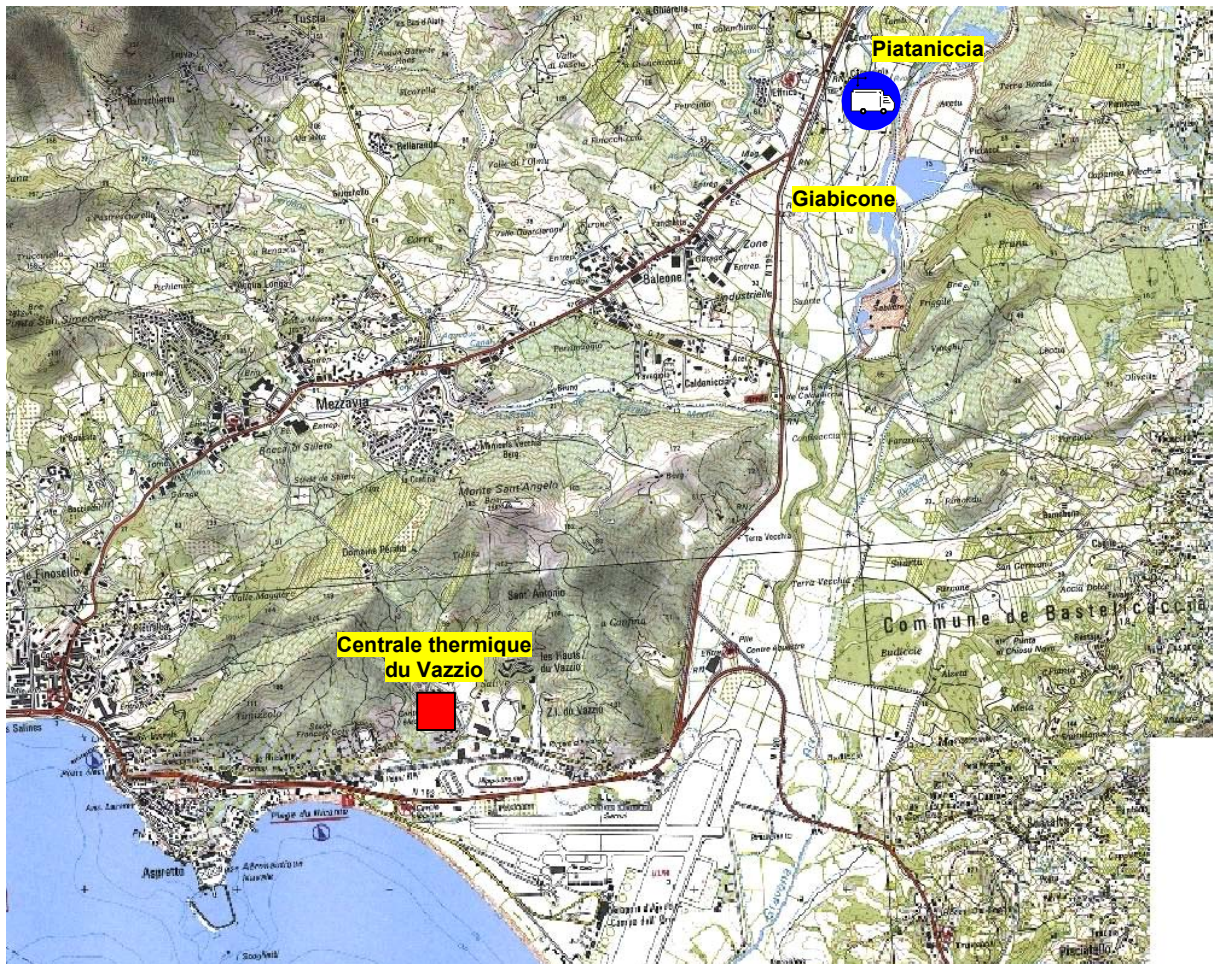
Piataniccia

Giabicone

Centrale thermique du Vazzio

Tuscia

Mezzavia

Baleone

Zone Industrielle

Caldaniccia

Monte Sant'Angelo

Sant' Antonio

Les Hauts du Vazzio

Z.I. du Vazzio

Terra Vecchia

Commune de Bastelicaccia

Finosello

Aspretto

Plage du Ricanto

Campo dell'Oro